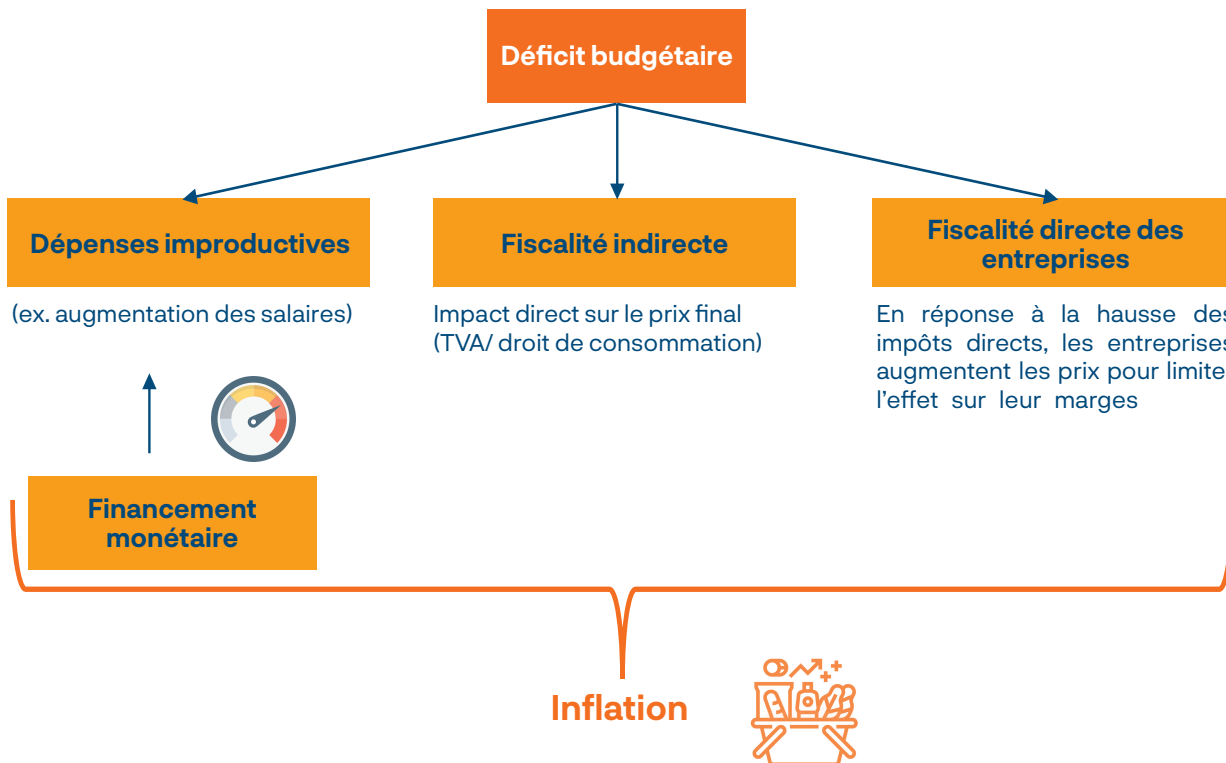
Déficit budgétaire

Dépenses improductives

(ex. augmentation des salaires)

Fiscalité indirecte

Impact direct sur le prix final (TVA/ droit de consommation)

Fiscalité directe des entreprises

En réponse à la hausse des impôts directs, les entreprises augmentent les prix pour limiter l'effet sur leur marges

Financement monétaire

Inflation